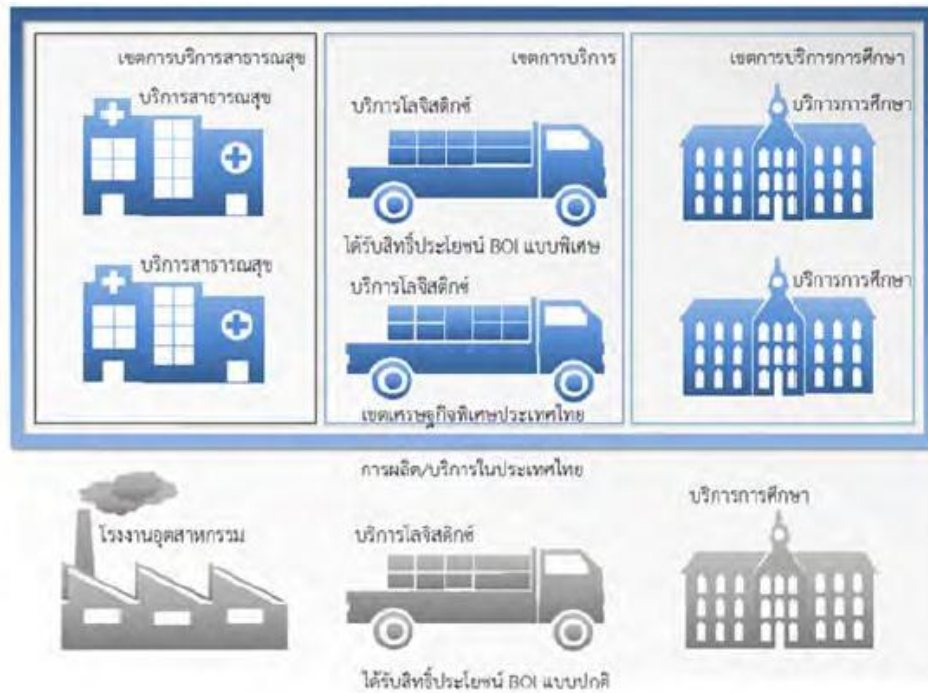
เขตการบริการสาธารณสุข

บริการสาธารณสุข

บริการสาธารณสุข

เขตการบริการ

บริการโลจิสติกส์

ได้รับสิทธิ์ประโยชน์ BOI แบบพิเศษ

บริการโลจิสติกส์

เขตเศรษฐกิจพิเศษประเทศไทย

เขตการบริการการศึกษา

บริการการศึกษา

บริการการศึกษา

การผลิต/บริการในประเทศไทย

โรงงานอุตสาหกรรม

บริการโลจิสติกส์

บริการการศึกษา

ได้รับสิทธิ์ประโยชน์ BOI แบบปกติ